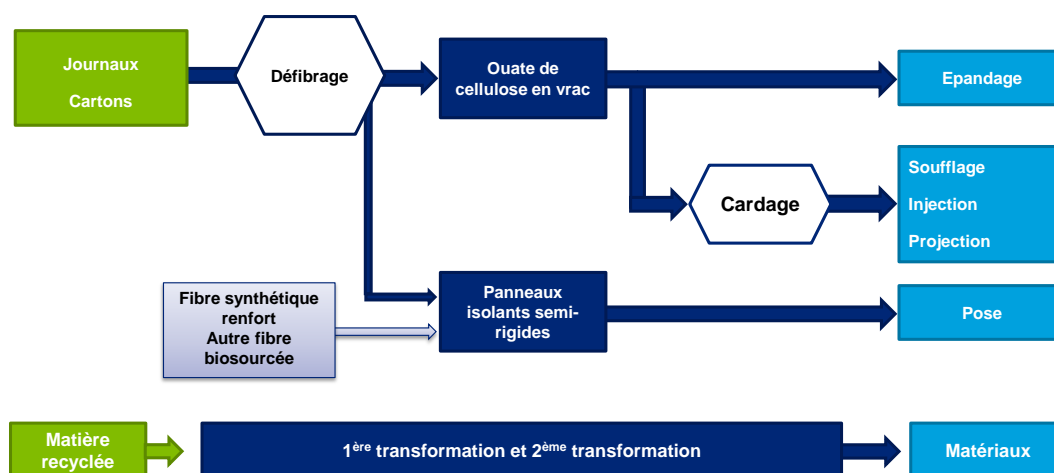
Journaux

Cartons

Défibrage

Ouate de cellulose en vrac

Epandage

Cardage

Soufflage

Injection

Projection

Fibre synthétique renfort
Autre fibre biosourcée

Panneaux isolants semi-rigides

Pose

Matière recyclée

1$^{ère}$ transformation et 2$^{ème}$ transformation

Matériaux